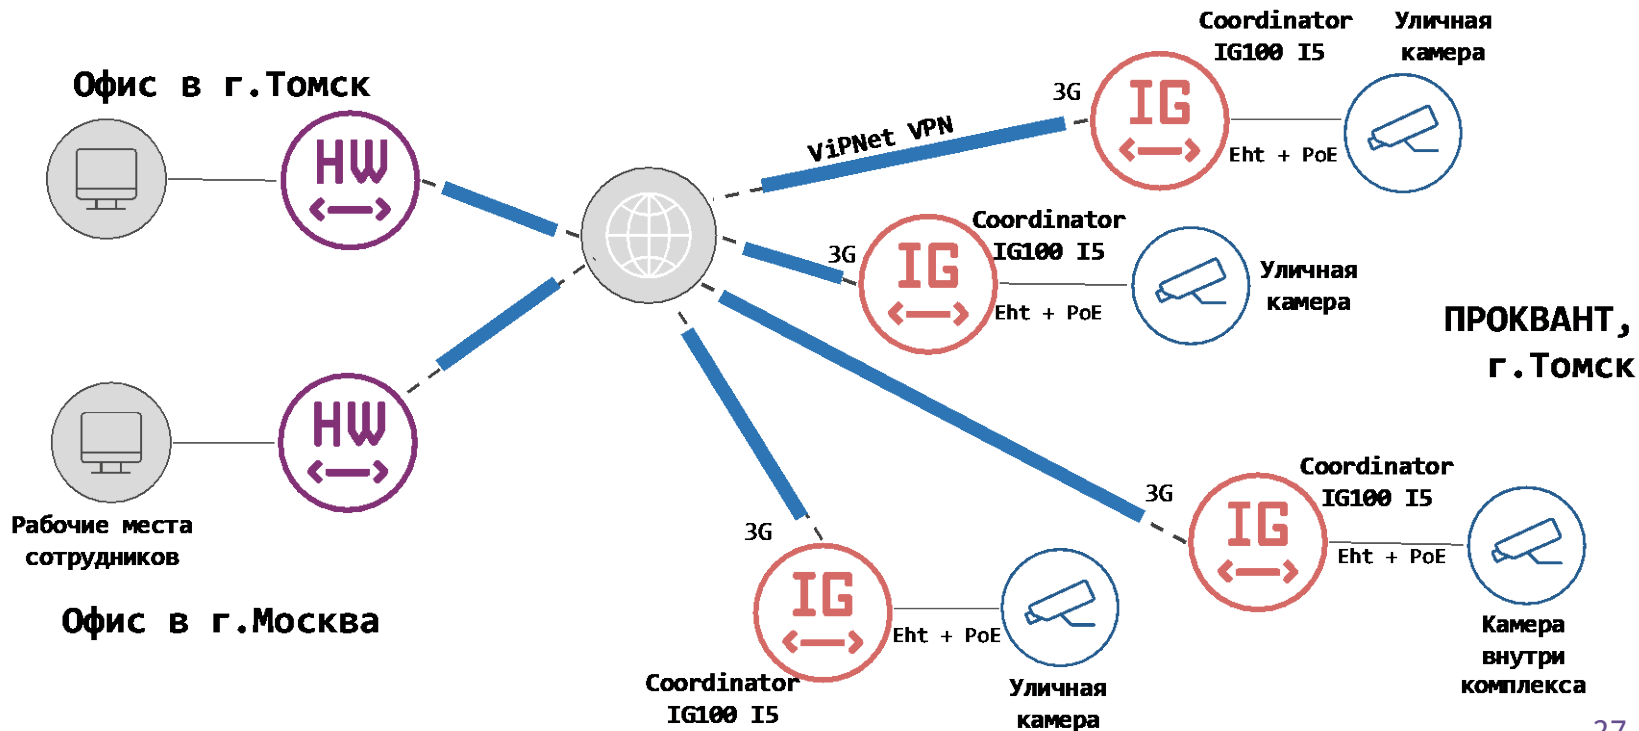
Офис в г.Томск

HW

HW

Рабочие места сотрудников

Офис в г.Москва

ViPNet VPN

3G

IG

Coordinator IG100 I5

Eht + PoE

Уличная камера

3G

IG

Coordinator IG100 I5

Eht + PoE

Уличная камера

ПРОКВАНТ, г.Томск

3G

IG

Coordinator IG100 I5

Eht + PoE

Камера внутри комплекса

3G

IG

Coordinator IG100 I5

Eht + PoE

Уличная камера

27